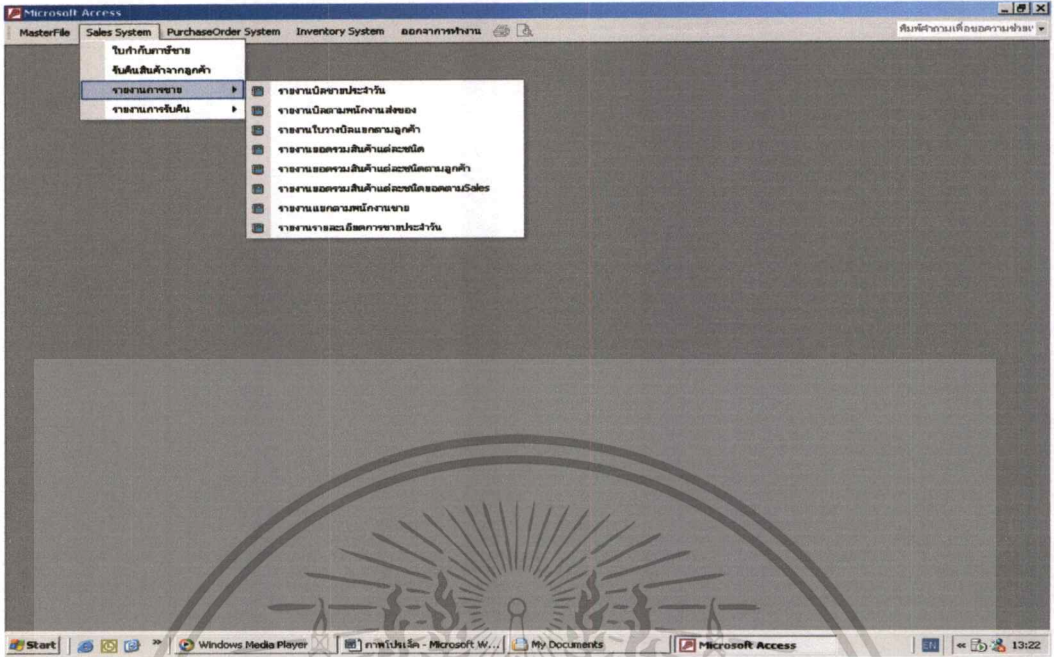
Microsoft Access

MasterFile Sales System PurchaseOrder System Inventory System ออกจากการทำงาน

พิมพ์คำถามเพื่อขอความช่วยเ

ใบกำกับภาษีขาย
รับคืนสินค้าจากลูกค้า
รายงานการขาย
รายงานการรับคืน

รายงานบิลขายประจำวัน
รายงานบิลตามพนักงานส่งของ
รายงานใบวางบิลแยกตามลูกค้า
รายงานยอดรวมสินค้าแต่ละชนิด
รายงานยอดรวมสินค้าแต่ละชนิดตามลูกค้า
รายงานยอดรวมสินค้าแต่ละชนิดยอดตามSales
รายงานแยกตามพนักงานขาย
รายงานรายละเอียดการขายประจำวัน

Start Windows Media Player ภาพโปรเจ็ค - Microsoft W... My Documents Microsoft Access EN 13:22